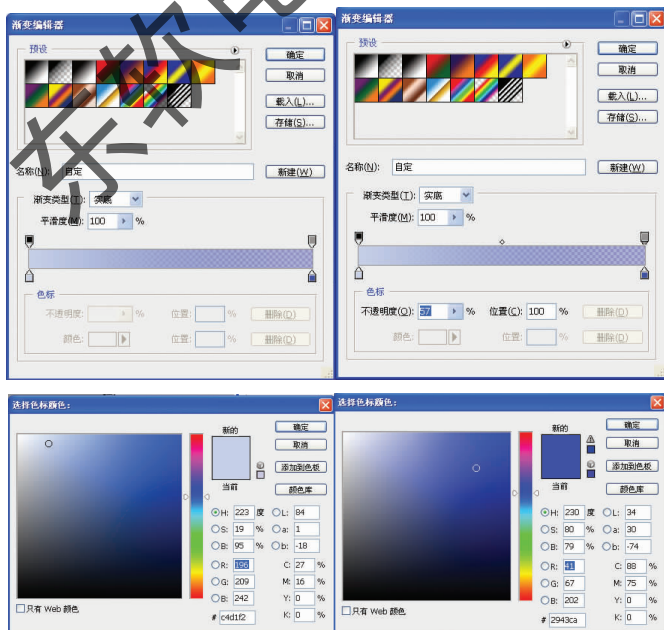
渐变编辑器

预设

确定
取消
载入(L)...
存储(S)...

名称(N): 自定
新建(W)

渐变类型(T): 实底
平滑度(M): 100 %

色标
不透明度: %
位置: %
删除(D)
颜色:
位置: %
删除(D)

渐变编辑器

预设

确定
取消
载入(L)...
存储(S)...

名称(N): 自定
新建(W)

渐变类型(T): 实底
平滑度(M): 100 %

色标
不透明度(O): 57 %
位置(C): 100 %
删除(D)
颜色:
位置: %
删除(D)

选择色标颜色:

新的
当前

确定
取消
添加到色板
颜色库

H: 223 度
S: 19 %
B: 95 %
R: 196
G: 209
B: 242
L: 84
a: 1
b: -18
C: 27 %
M: 16 %
Y: 0 %
K: 0 %
# c4d1f2

只有 Web 颜色

选择色标颜色:

新的
当前

确定
取消
添加到色板
颜色库

H: 230 度
S: 80 %
B: 79 %
R: 41
G: 67
B: 202
L: 34
a: 30
b: -74
C: 88 %
M: 75 %
Y: 0 %
K: 0 %
# 2943ca

只有 Web 颜色